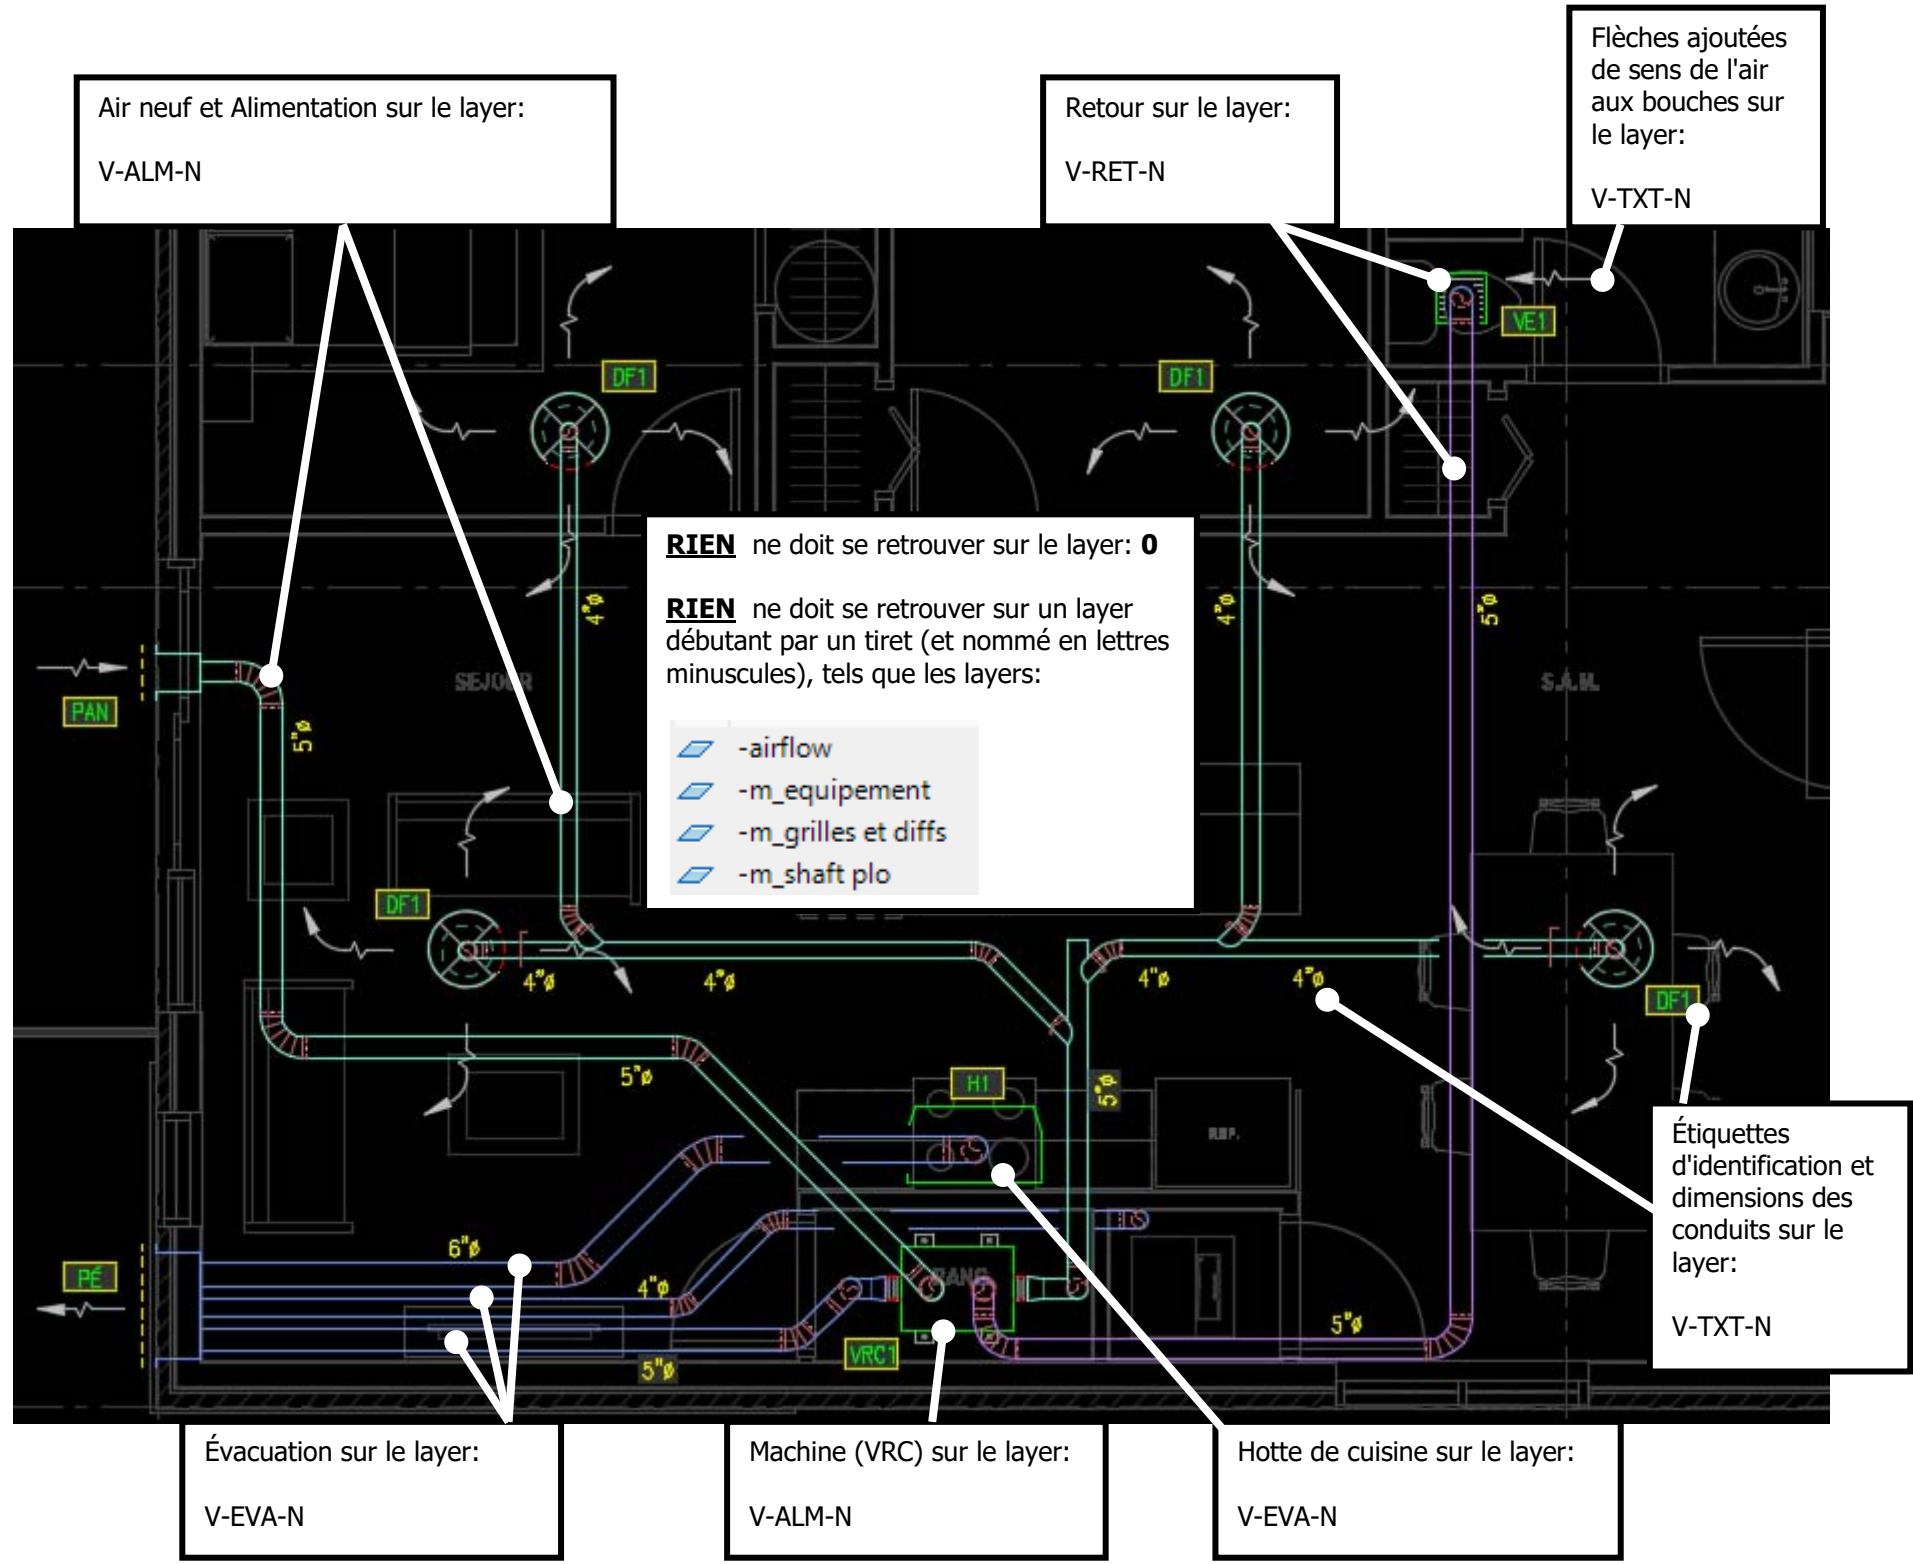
Air neuf et Alimentation sur le layer:

V-ALM-N

Retour sur le layer:

V-RET-N

Flèches ajoutées de sens de l'air aux bouches sur le layer:

V-TXT-N

DF1

DF1

VE1

**RIEN** ne doit se retrouver sur le layer: **0**

**RIEN** ne doit se retrouver sur un layer débutant par un tiret (et nommé en lettres minuscules), tels que les layers:

-airflow
-m_equipement
-m_grilles et diffs
-m_shaft plo

4"ø

4"ø

5"ø

5"ø

PAN

SEJOUR

S.A.M.

DF1

4"ø

4"ø

4"ø

4"ø

DF1

5"ø

H1

5"ø

REF.

6"ø

4"ø

PÉ

VRC1

5"ø

5"ø

Étiquettes d'identification et dimensions des conduits sur le layer:

V-TXT-N

Évacuation sur le layer:

V-EVA-N

Machine (VRC) sur le layer:

V-ALM-N

Hotte de cuisine sur le layer:

V-EVA-N